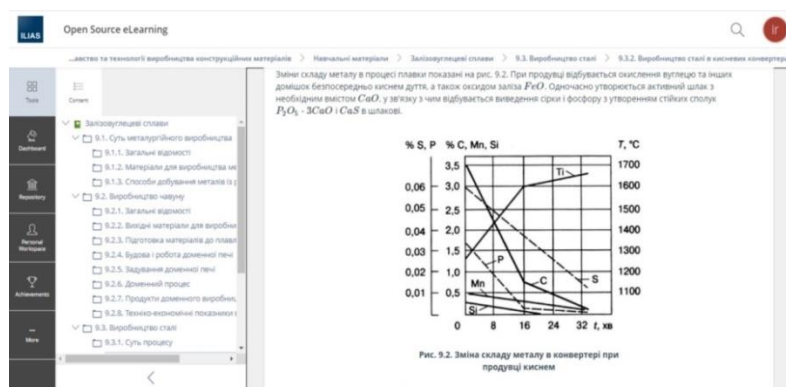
ILIAS Open Source eLearning

...вавство та технології виробництва конструкційних матеріалів > Навчальні матеріали > Залізовуглецеві сплави > 9.3. Виробництво сталі > 9.3.2. Виробництво сталі в кисневих конвертер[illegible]

Tools
Dashboard
Repository
Personal Workspace
Achievements
More

Content

Залізовуглецеві сплави
9.1. Суть металургійного виробництва
9.1.1. Загальні відомості
9.1.2. Матеріали для виробництва ме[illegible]
9.1.3. Способи добування металів із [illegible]
9.2. Виробництво чавуну
9.2.1. Загальні відомості
9.2.2. Вихідні матеріали для виробни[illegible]
9.2.3. Підготовка матеріалів до плавл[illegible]
9.2.4. Будова і робота доменної печі
9.2.5. Задування доменної печі
9.2.6. Доменний процес
9.2.7. Продукти доменного виробниц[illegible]
9.2.8. Техніко-економічні показники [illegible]
9.3. Виробництво сталі
9.3.1. Суть процесу

Зміни складу металу в процесі плавки показані на рис. 9.2. При продувці відбувається окислення вуглецю та інших домішок безпосередньо киснем дуття, а також оксидом заліза $FeO$. Одночасно утворюється активний шлак з необхідним вмістом $CaO$, у зв'язку з чим відбувається виведення сірки і фосфору з утворенням стійких сполук $P_2O_5 \cdot 3CaO$ і $CaS$ в шлакові.

% S, P % C, Mn, Si T, °C
3,5 1700
0,06 3,0 1600
0,05 2,5 1500
0,04 2,0 1400
0,03 1,5 1300
0,02 1,0 1200
0,01 0,5 1100
0 8 16 24 32 t, хв
Ti P C S Mn Si

Рис. 9.2. Зміна складу металу в конвертері при продувці киснем